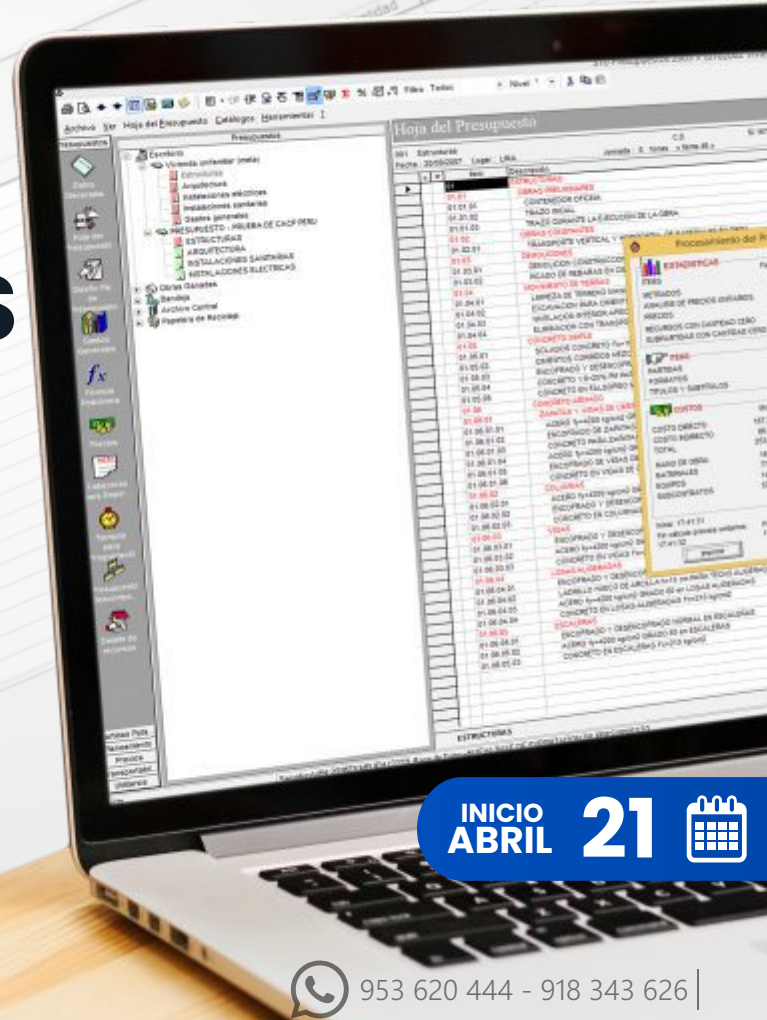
Archivo Ver Hoja del Presupuesto Catálogos Herramientas ?

Presupuestos

Hoja del Presupuesto

Vivienda unifamiliar (meta)
Estructuras
Arquitectura
Instalaciones eléctricas
Instalaciones sanitarias
Gastos generales
PRESUPUESTO - PRUEBA DE CACF PERU
ESTRUCTURAS
ARQUITECTURA
INSTALACIONES SANITARIAS
INSTALACIONES ELECTRICAS
Obras Ganadas
Bandeja
Archivo Central
Papelera de Reciclaje

Item
Descripción
ESTRUCTURAS
OBRAS PRELIMINARES
CONTENEDOR OFICINA
TRAZO INICIAL
TRAZO DURANTE LA EJECUCION DE LA OBRA
OBRAS COMPLEMENTARIAS
TRANSPORTE VERTICAL
DEMOLICIONES
MOVIMIENTO DE TIERRAS
CONCRETO SIMPLE
CONCRETO ARMADO
COLUMNAS
VIGAS
LOSAS ALIGERADAS
ESCALERAS

Procesamiento del Presupuesto
ESTADISTICAS
COSTOS
COSTO DIRECTO
COSTO INDIRECTO
TOTAL

ESTRUCTURAS

INICIO ABRIL 21

953 620 444 - 918 343 626